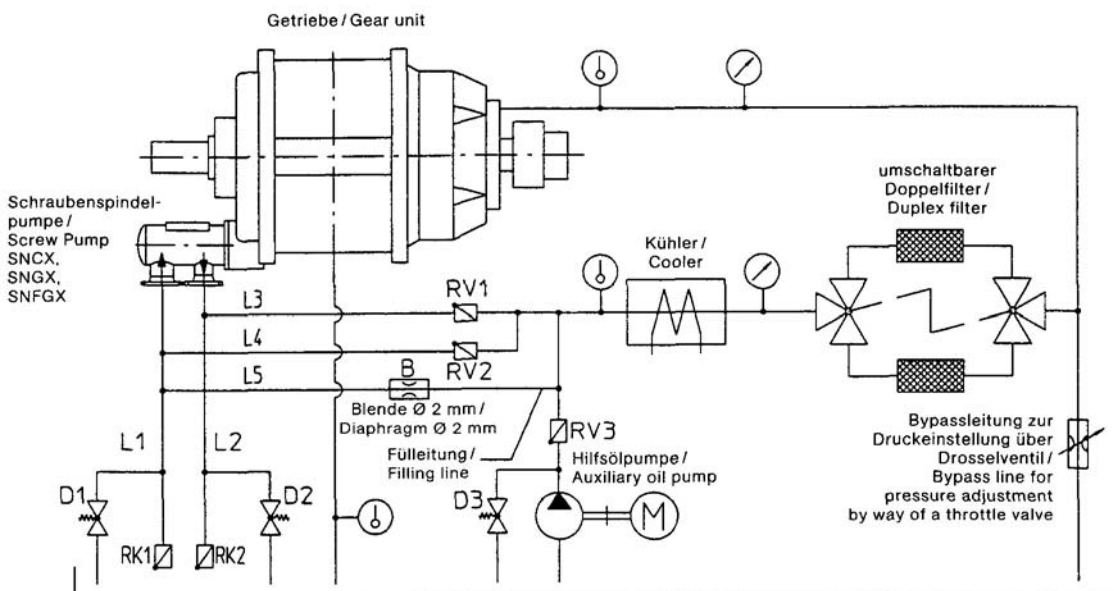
Getriebe / Gear unit

Schraubenspindelpumpe / Screw Pump SNCX, SNGX, SNFGX

umschaltbarer Doppelfilter / Duplex filter

Kühler / Cooler

L3

RV1

L4

RV2

L5

B

Blende Ø 2 mm / Diaphragm Ø 2 mm

RV3

Fülleitung / Filling line

Hilfsölpumpe / Auxiliary oil pump

L1

L2

D1

D2

D3

RK1

RK2

M

Bypassleitung zur Druckeinstellung über Drosselventil / Bypass line for pressure adjustment by way of a throttle valve